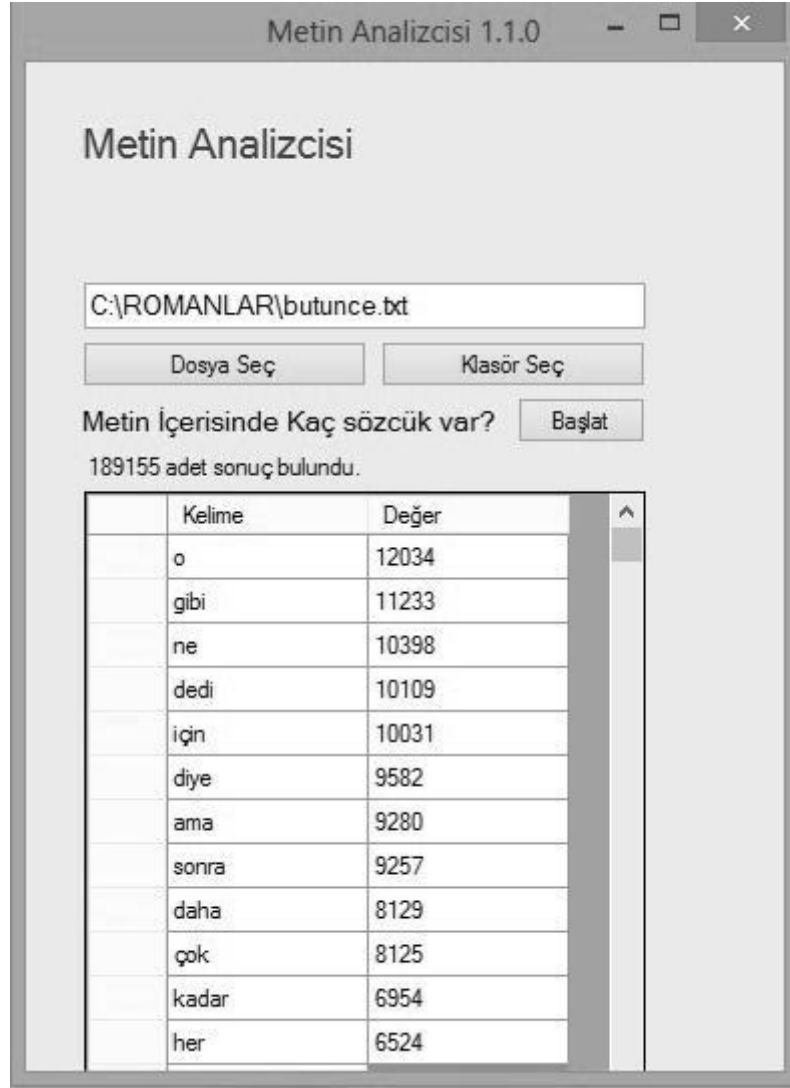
Metin Analizcisi 1.1.0

Metin Analizcisi

C:\ROMANLAR\butunce.txt

Dosya Seç

Klasör Seç

Metin İçerisinde Kaç sözcük var?

Başlat

189155 adet sonuç bulundu.

| | Kelime | Değer |
|---|---|---|
| | o | 12034 |
| | gibi | 11233 |
| | ne | 10398 |
| | dedi | 10109 |
| | için | 10031 |
| | diye | 9582 |
| | ama | 9280 |
| | sonra | 9257 |
| | daha | 8129 |
| | çok | 8125 |
| | kadar | 6954 |
| | her | 6524 |